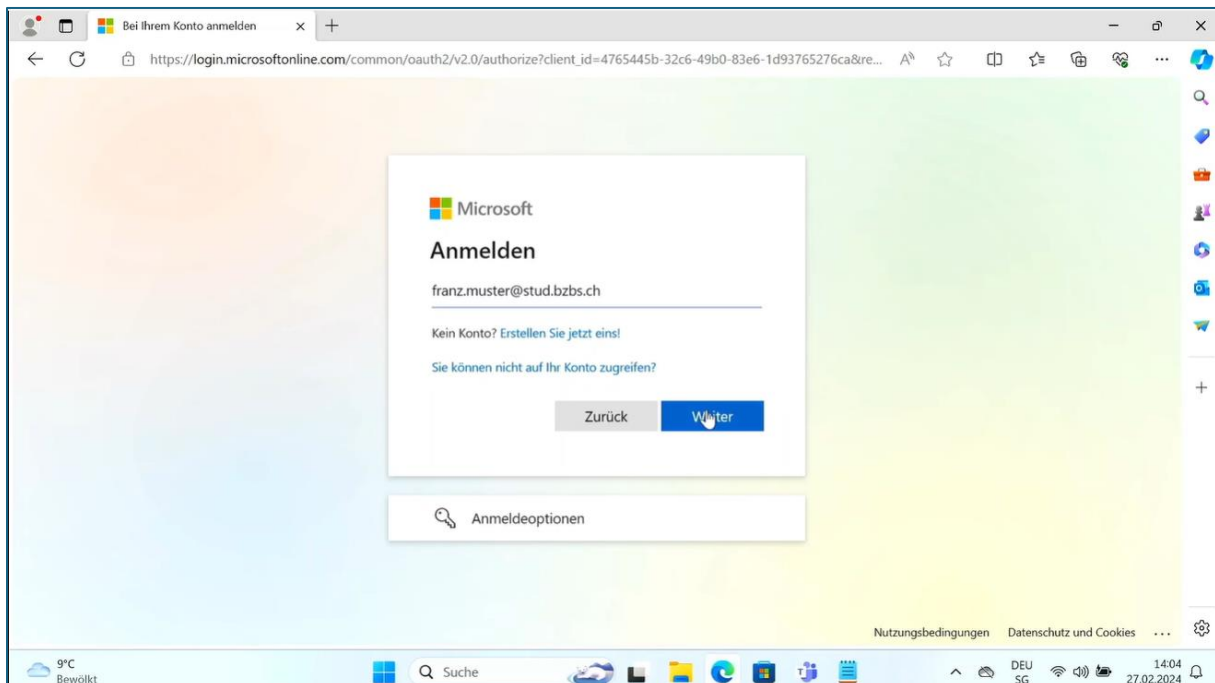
Bei Ihrem Konto anmelden

https://login.microsoftonline.com/common/oauth2/v2.0/authorize?client_id=4765445b-32c6-49b0-83e6-1d93765276ca&re...

Microsoft

Anmelden

franz.muster@stud.bzbs.ch

Kein Konto? Erstellen Sie jetzt eins!

Sie können nicht auf Ihr Konto zugreifen?

Zurück Weiter

Anmeldeoptionen

Nutzungsbedingungen Datenschutz und Cookies ...

9°C Bewölkt

Suche

DEU SG

14:04 27.02.2024